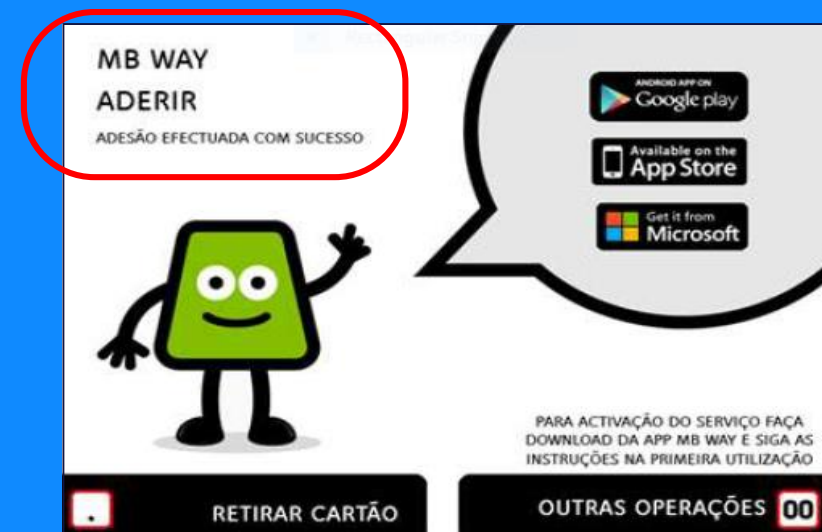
MB WAY
ADERIR
ADESÃO EFECTUADA COM SUCESSO

ANDROID APP ON
Google play

Available on the
App Store

Get it from
Microsoft

PARA ACTIVAÇÃO DO SERVIÇO FAÇA DOWNLOAD DA APP MB WAY E SIGA AS INSTRUÇÕES NA PRIMEIRA UTILIZAÇÃO

RETIRAR CARTÃO

OUTRAS OPERAÇÕES 00